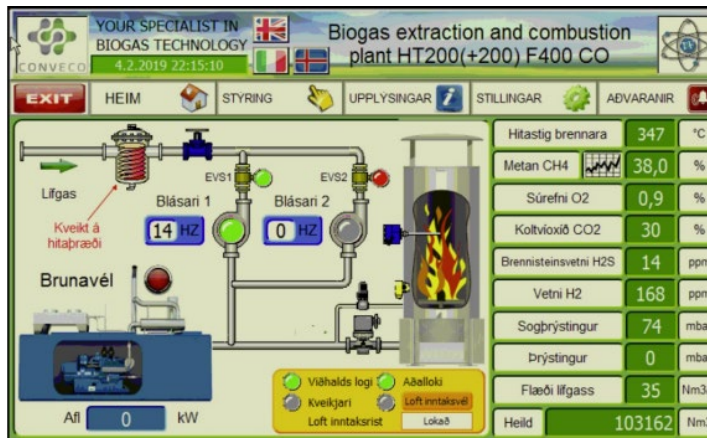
CONVECO

YOUR SPECIALIST IN BIOGAS TECHNOLOGY

4.2.2019 22:15:10

Biogas extraction and combustion plant HT200(+200) F400 CO

EXIT

HEIM

STÝRING

UPPLÝSINGAR

STILLINGAR

AÐVARANIR

Lífgas

Kveikt á hitaþræði

Blásari 1

14 HZ

EVS1

Blásari 2

0 HZ

EVS2

Brunavél

Afl

0

kW

Viðhalds logi

Aðalloki

Kveikjari

Loft inntaksvél

Loft inntaksrist

Lokað

| | | |
|---|---|---|
| Hitastig brennara | 347 | °C |
| Metan CH4 | 38,0 | % |
| Súrefni O2 | 0,9 | % |
| Koltvíoxíð CO2 | 30 | % |
| Brennisteinsvetni H2S | 14 | ppm |
| Vetni H2 | 168 | ppm |
| Sogþrýstingur | 74 | mba |
| Þrýstingur | 0 | mba |
| Flæði lífgass | 35 | Nm3 |
| Heild | 103162 | Nm3 |